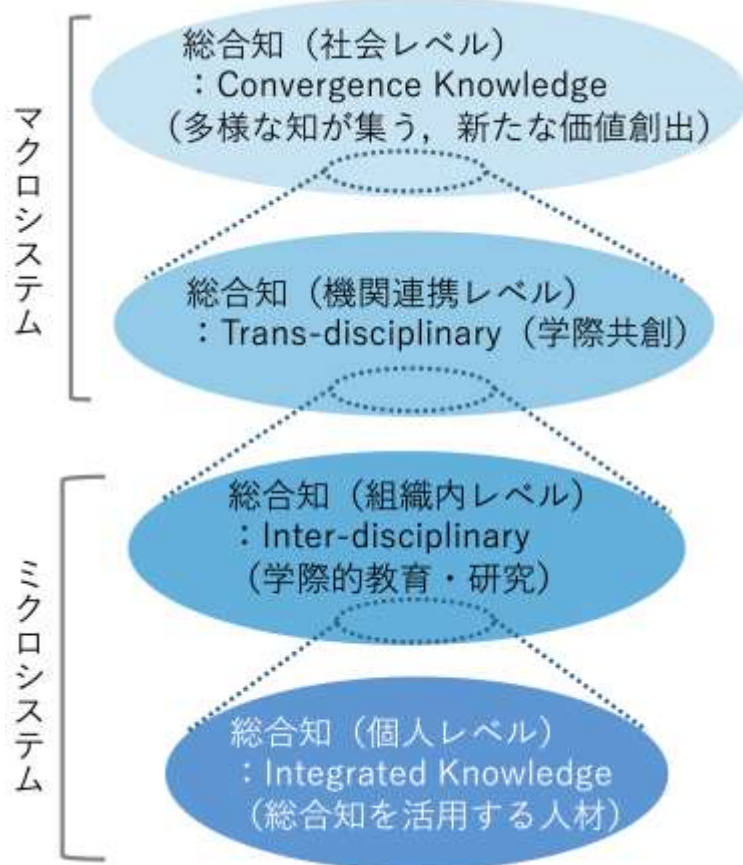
マクロシステム

総合知（社会レベル）
：Convergence Knowledge
（多様な知が集う，新たな価値創出）

総合知（機関連携レベル）
：Trans-disciplinary（学際共創）

ミクロシステム

総合知（組織内レベル）
：Inter-disciplinary
（学際的教育・研究）

総合知（個人レベル）
：Integrated Knowledge
（総合知を活用する人材）